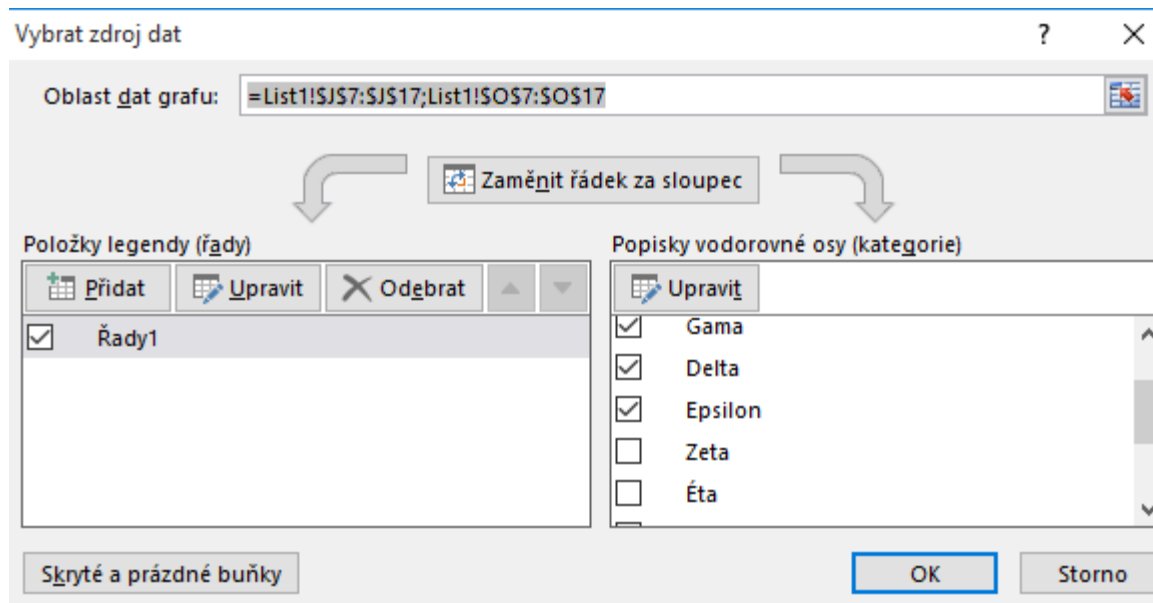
Vybrat zdroj dat

?

Oblast dat grafu: =List1!$J$7:$J$17;List1!$O$7:$O$17

Zaměnit řádek za sloupec

Položky legendy (řady)

Přidat Upravit Odebrat

Řady1

Popisky vodorovné osy (kategorie)

Upravit

Gama

Delta

Epsilon

Zeta

Éta

Skryté a prázdné buňky

OK

Storno